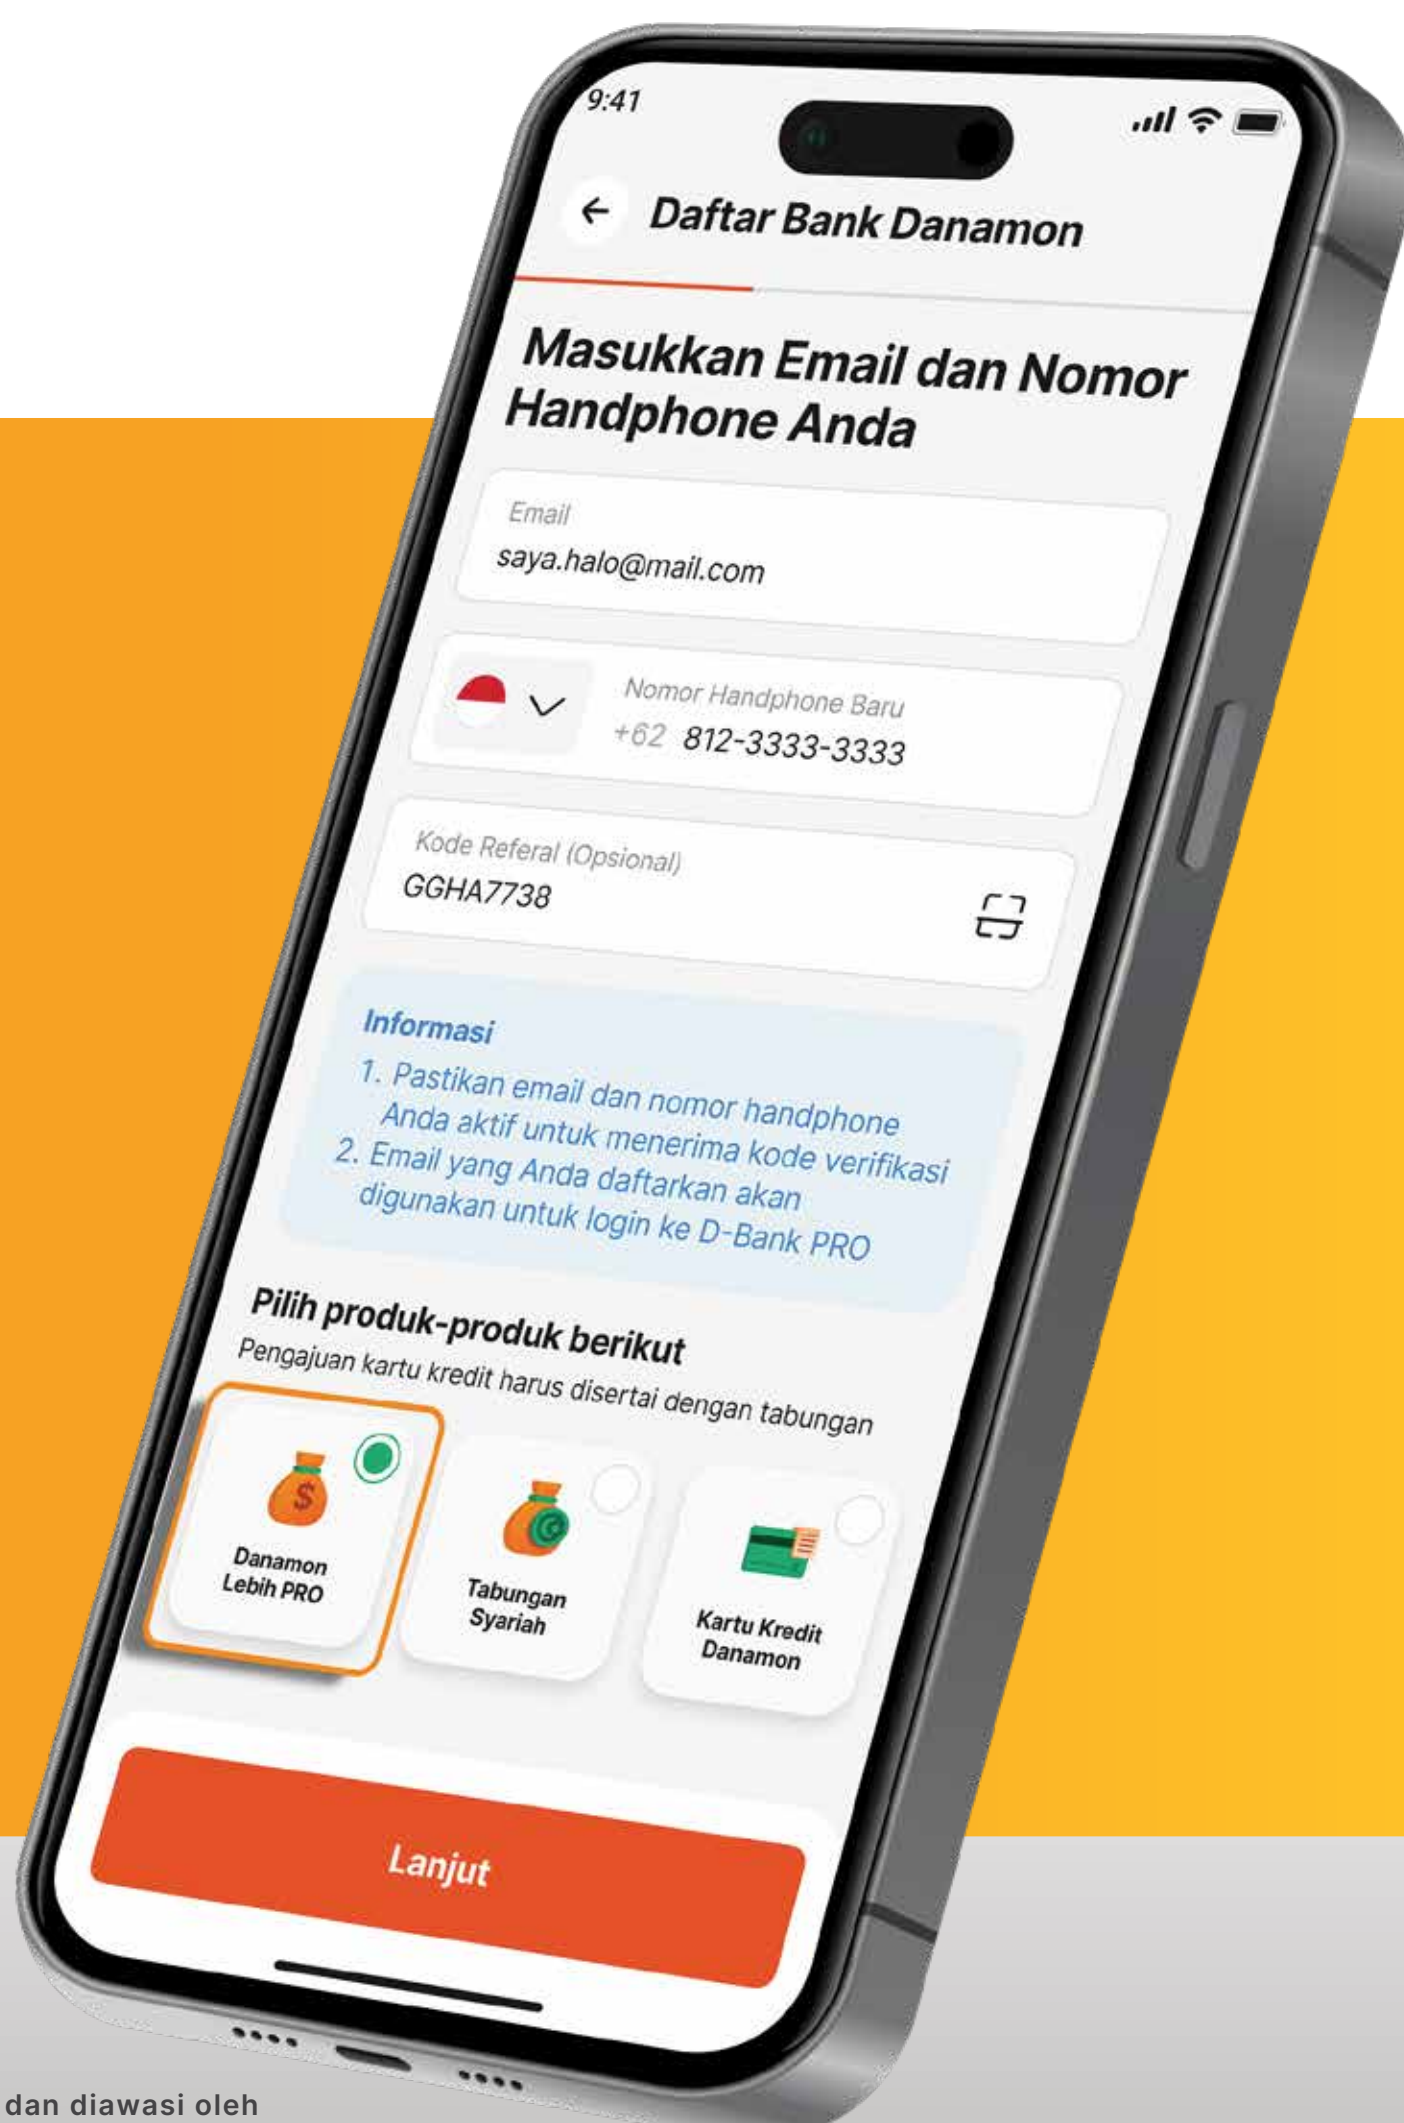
9:41

Daftar Bank Danamon

Masukkan Email dan Nomor Handphone Anda

Email
saya.halo@mail.com

Nomor Handphone Baru
+62 812-3333-3333

Kode Referal (Opsional)
GGHA7738

Informasi
1. Pastikan email dan nomor handphone Anda aktif untuk menerima kode verifikasi
2. Email yang Anda daftarkan akan digunakan untuk login ke D-Bank PRO

Pilih produk-produk berikut
Pengajuan kartu kredit harus disertai dengan tabungan

Danamon Lebih PRO

Tabungan Syariah

Kartu Kredit Danamon

Lanjut

dan diawasi oleh